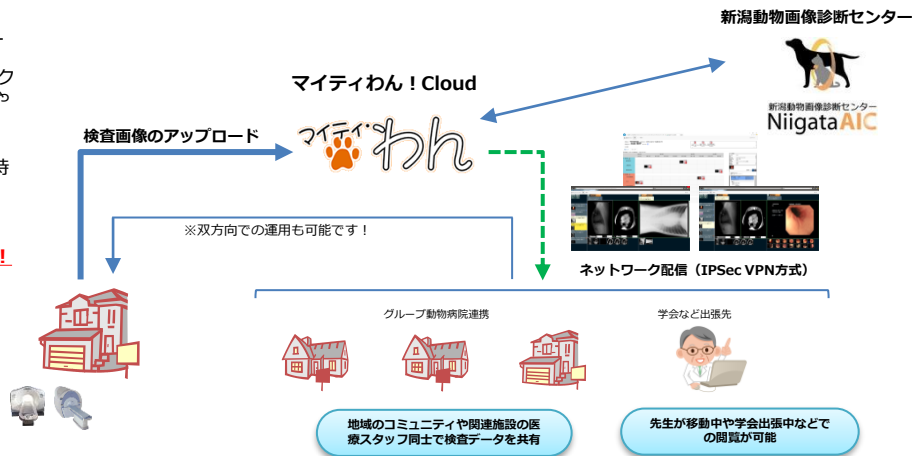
ー
ク
や
時
!

新潟動物画像診断センター
新潟動物画像診断センター
NiigataAIC

マイティわん！Cloud

検査画像のアップロード

マイティ・わん

※双方向での運用も可能です！

ネットワーク配信（IPSec VPN方式）

グループ動物病院連携

学会など出張先

地域のコミュニティや関連施設の医療スタッフ同士で検査データを共有

先生が移動中や学会出張中などでの閲覧が可能